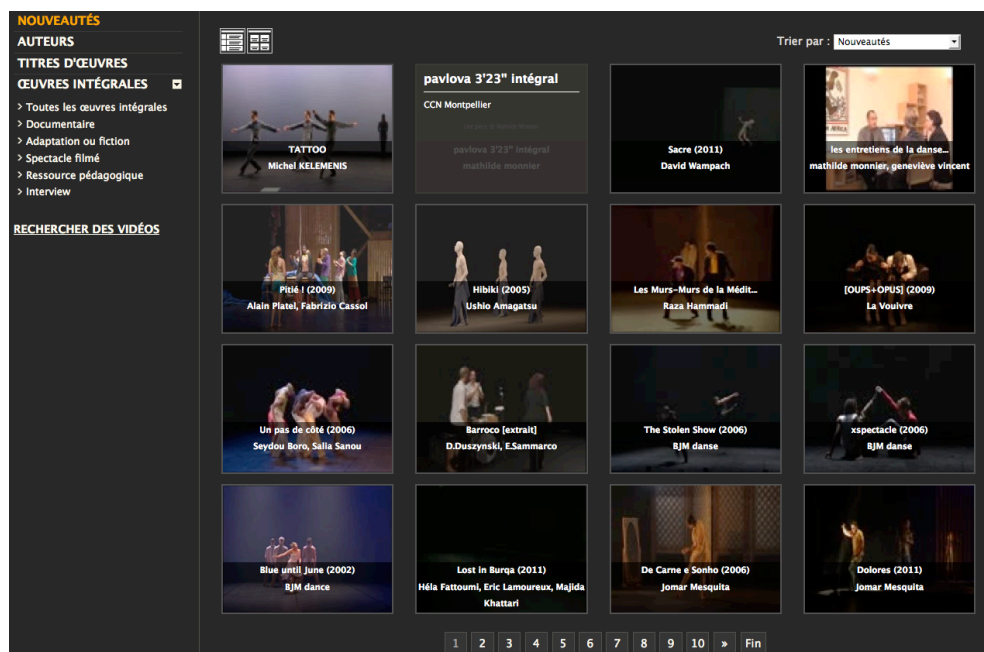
NOUVEAUTÉS
AUTEURS
TITRES D'ŒUVRES
ŒUVRES INTÉGRALES

> Toutes les œuvres intégrales
> Documentaire
> Adaptation ou fiction
> Spectacle filmé
> Ressource pédagogique
> Interview

RECHERCHER DES VIDÉOS

Trier par : Nouveautés

TATTOO
Michel KELEMENIS

pavlova 3'23" intégral
CCN Montpellier
pavlova 3'23" intégral
mathilde monnier

Sacre (2011)
David Wampach

les entretiens de la danse...
mathilde monnier, geneviève vincent

Pitié ! (2009)
Alain Platel, Fabrizio Cassol

Hibiki (2005)
Ushio Amagatsu

Les Murs-Murs de la Médit...
Raza Hammadi

[OUPS+OPUS] (2009)
La Vouivre

Un pas de côté (2006)
Seydou Boro, Salia Sanou

Barroco [extrait]
D.Duszynski, E.Sammarco

The Stolen Show (2006)
BJM danse

xspectacle (2006)
BJM danse

Blue until June (2002)
BJM dance

Lost in Burqa (2011)
Héla Fattoumi, Eric Lamoureux, Majida Khattari

De Carne e Sonho (2006)
Jomar Mesquita

Dolores (2011)
Jomar Mesquita

1 2 3 4 5 6 7 8 9 10 » Fin